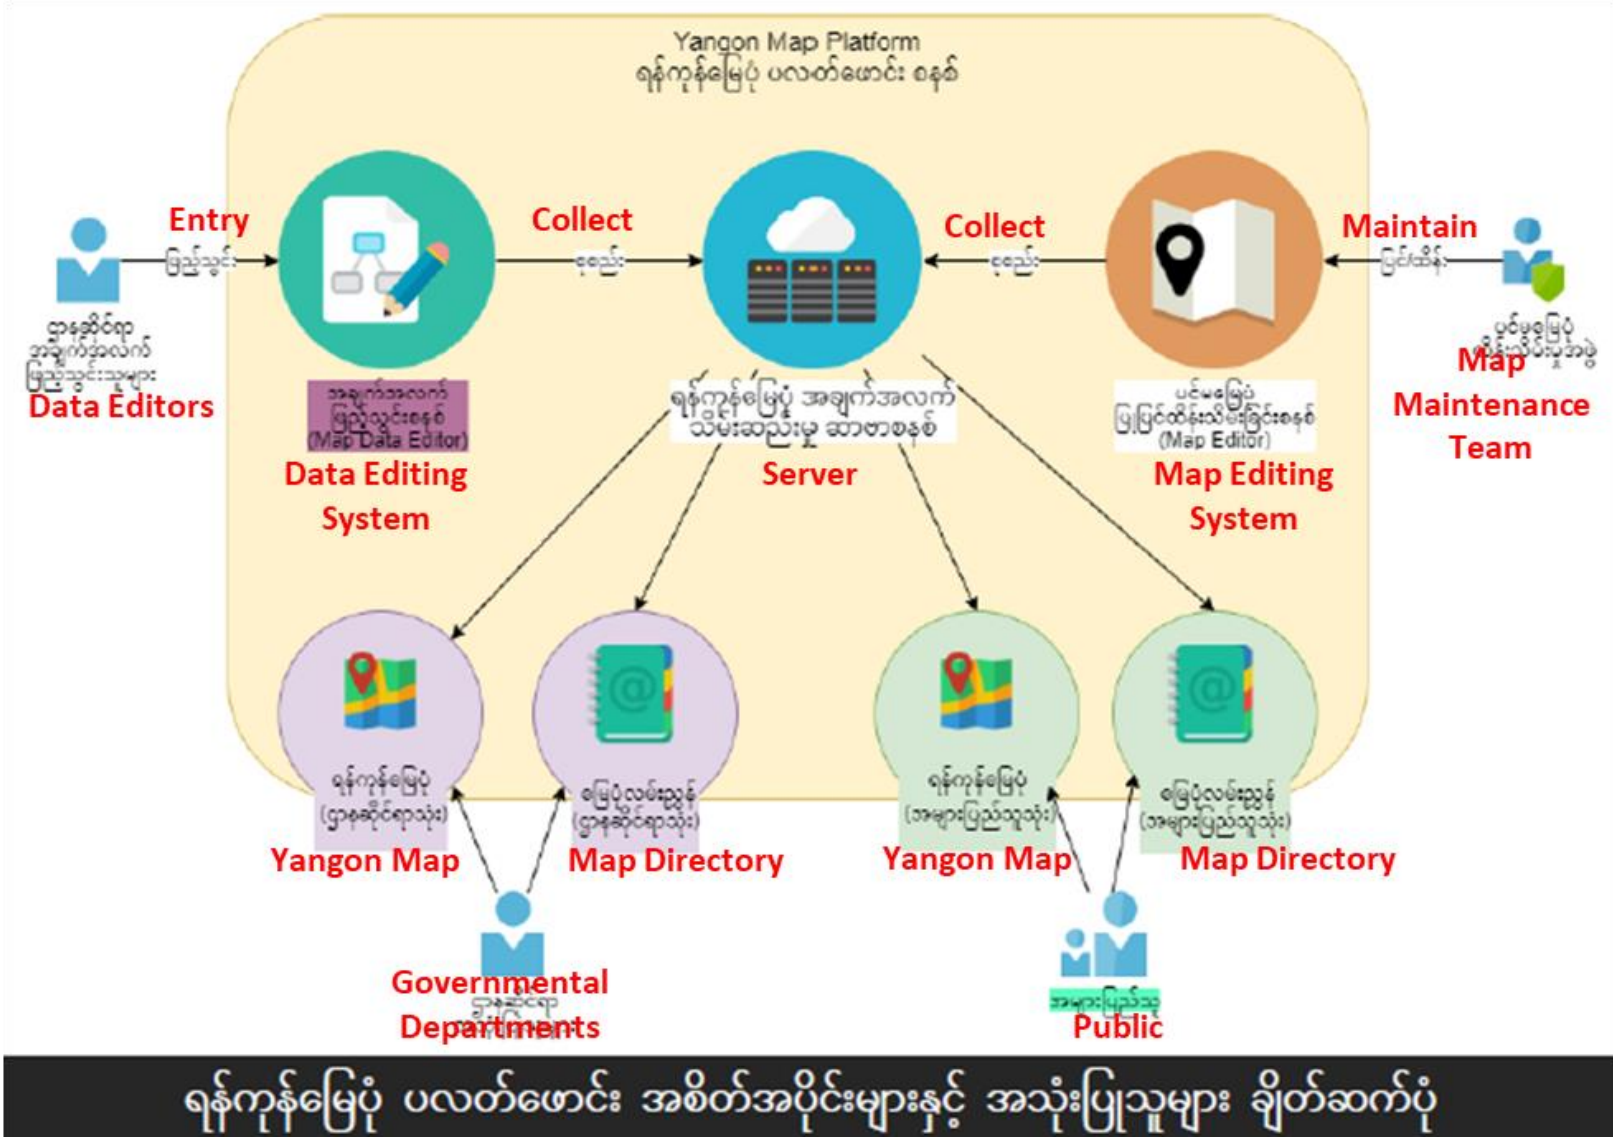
Yangon Map Platform
ရန်ကုန်မြေပုံ ပလက်ဖောင်း စနစ်

Entry
ဖြည့်သွင်း

ဌာနဆိုင်ရာ အချက်အလက် ဖြည့်သွင်းသူများ
Data Editors

အချက်အလက် ဖြည့်သွင်းစနစ် (Map Data Editor)
Data Editing System

Collect
စုစည်း

ရန်ကုန်မြေပုံ အချက်အလက် သိမ်းဆည်းမှု ဆာဗာစနစ်
Server

Collect
စုစည်း

ပင်မမြေပုံ ပြုပြင်ထိန်းသိမ်းခြင်းစနစ် (Map Editor)
Map Editing System

Maintain
ပြင်/ထိန်း

ပင်မမြေပုံ ထိန်းသိမ်းမှုအဖွဲ့
Map Maintenance Team

ရန်ကုန်မြေပုံ (ဌာနဆိုင်ရာသုံး)
Yangon Map

မြေပုံလမ်းညွှန် (ဌာနဆိုင်ရာသုံး)
Map Directory

ရန်ကုန်မြေပုံ (အများပြည်သူသုံး)
Yangon Map

မြေပုံလမ်းညွှန် (အများပြည်သူသုံး)
Map Directory

ဌာနဆိုင်ရာ
Governmental Departments

အများပြည်သူ
Public

ရန်ကုန်မြေပုံ ပလက်ဖောင်း အစိတ်အပိုင်းများနှင့် အသုံးပြုသူများ ချိတ်ဆက်ပုံ